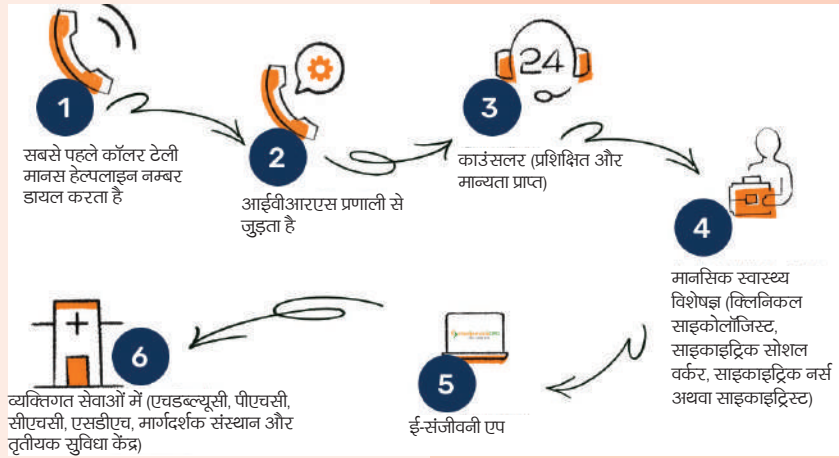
1

सबसे पहले कॉलर टेली मानस हेल्पलाइन नम्बर डायल करता है

2

आईवीआरएस प्रणाली से जुड़ता है

24

3

काउंसलर (प्रशिक्षित और मान्यता प्राप्त)

4

मानसिक स्वास्थ्य विशेषज्ञ (क्लिनिकल साइकोलॉजिस्ट, साइकाइट्रिक सोशल वर्कर, साइकाइट्रिक नर्स अथवा साइकाइट्रिस्ट)

5

ई-संजीवनी एप

6

व्यक्तिगत सेवाओं में (एचडब्ल्यूसी, पीएचसी, सीएचसी, एसडीएच, मार्गदर्शक संस्थान और तृतीयक सुविधा केंद्र)